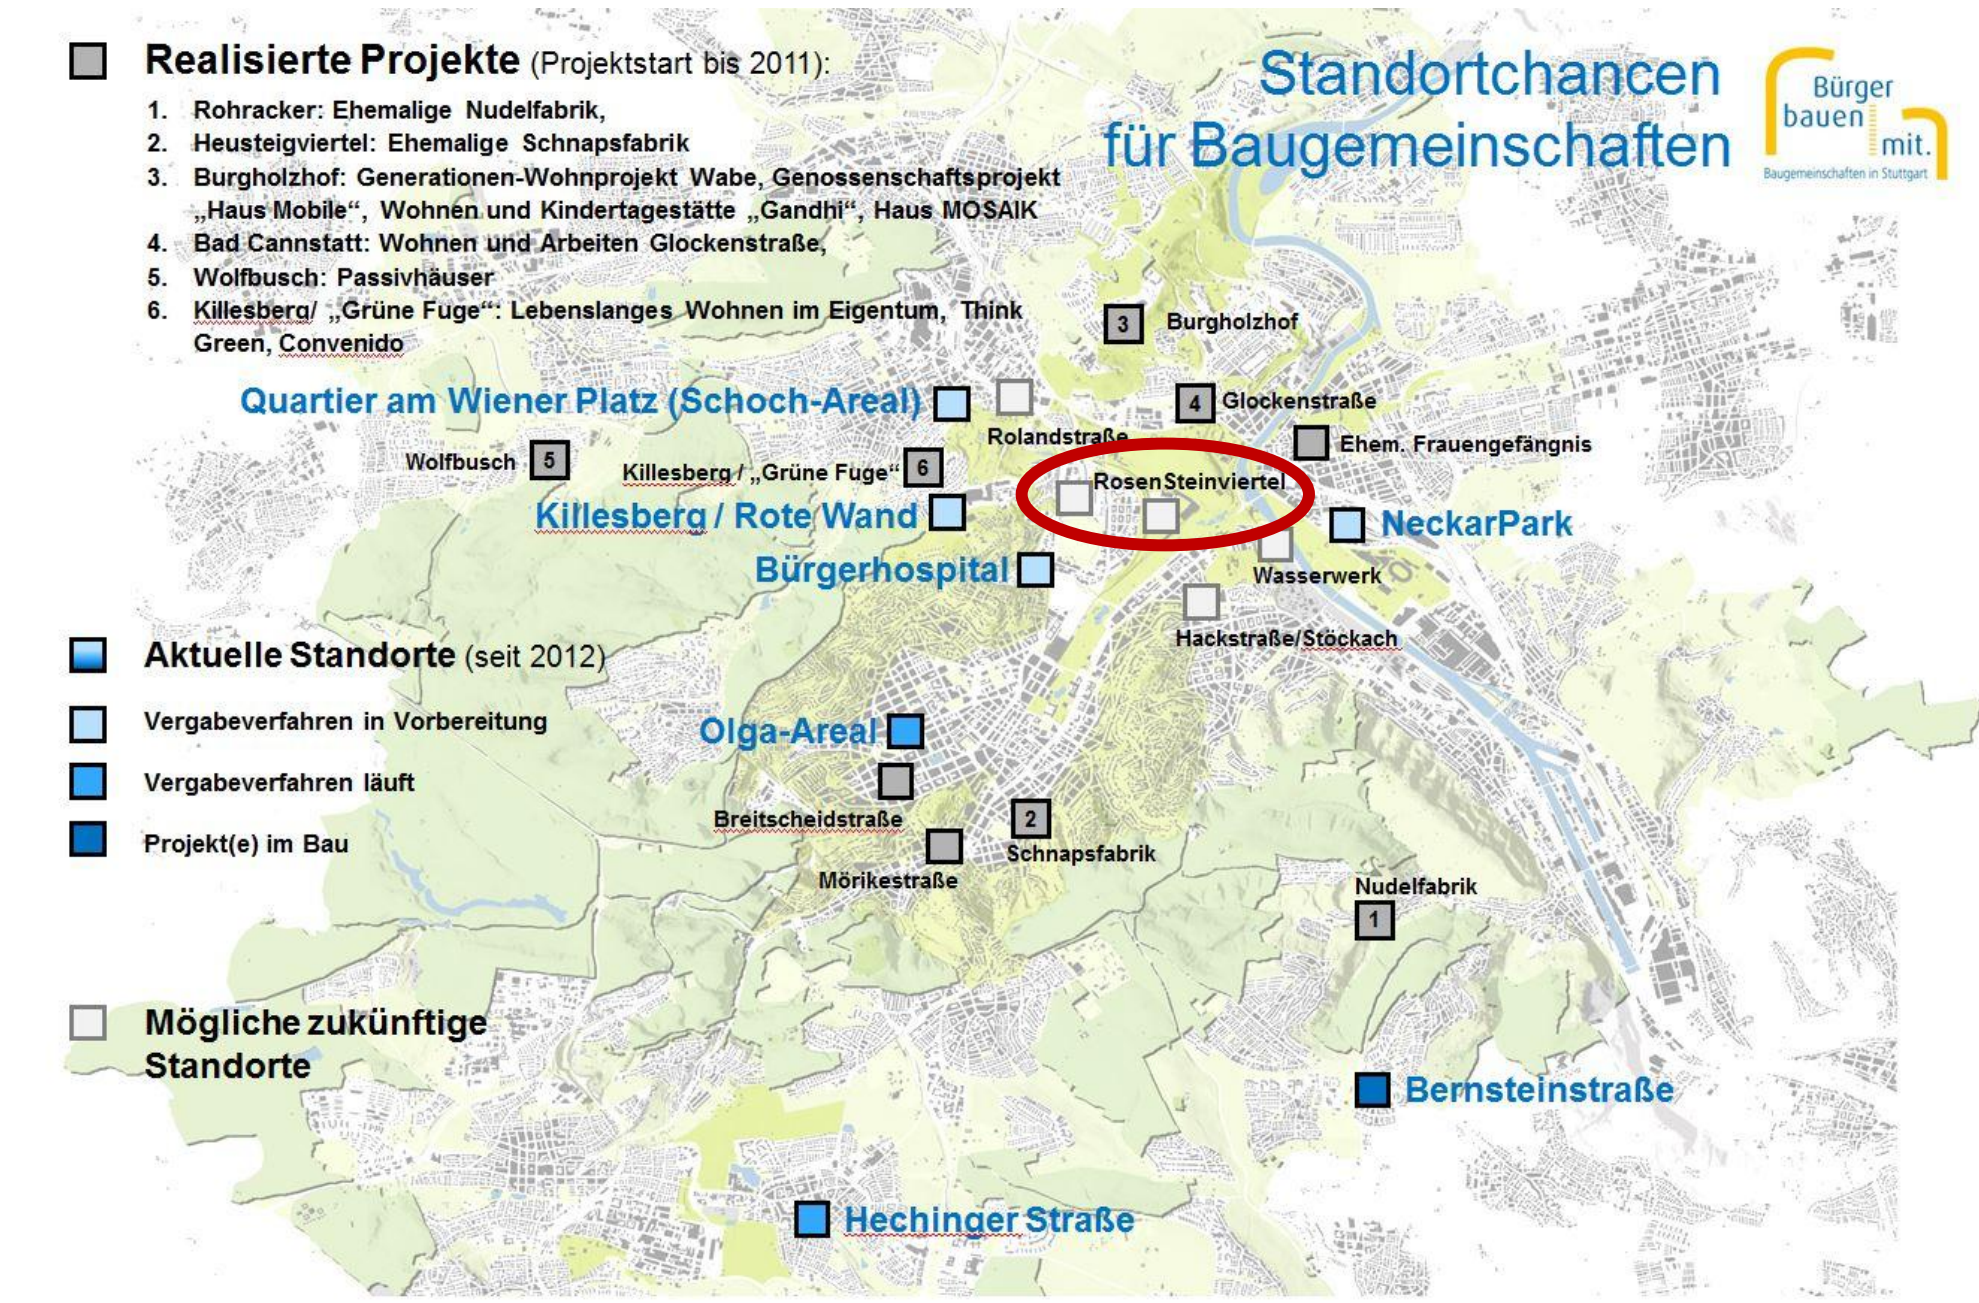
Realisierte Projekte (Projektstart bis 2011):

1. Rohracker: Ehemalige Nudelfabrik,
2. Heusteigviertel: Ehemalige Schnapsfabrik
3. Burgholzhof: Generationen-Wohnprojekt Wabe, Genossenschaftsprojekt „Haus Mobile“, Wohnen und Kindertagestätte „Gandhi“, Haus MOSAIK
4. Bad Cannstatt: Wohnen und Arbeiten Glockenstraße,
5. Wolfbusch: Passivhäuser
6. Killesberg/ „Grüne Fuge“: Lebenslanges Wohnen im Eigentum, Think Green, Convenido

Standortchancen für Baugemeinschaften

Bürger bauen mit. Baugemeinschaften in Stuttgart

3 Burgholzhof

Quartier am Wiener Platz (Schoch-Areal)

Rolandstraße

4 Glockenstraße

Ehem. Frauengefängnis

Wolfbusch 5

Killesberg / „Grüne Fuge“ 6

RosenSteinviertel

Killesberg / Rote Wand

NeckarPark

Bürgerhospital

Wasserwerk

Hackstraße/Stöckach

Aktuelle Standorte (seit 2012)

Vergabeverfahren in Vorbereitung

Vergabeverfahren läuft

Projekt(e) im Bau

Olga-Areal

Breitscheidstraße

2 Schnapsfabrik

Mörikestraße

Nudelfabrik 1

Mögliche zukünftige Standorte

Bernsteinstraße

Hechinger Straße